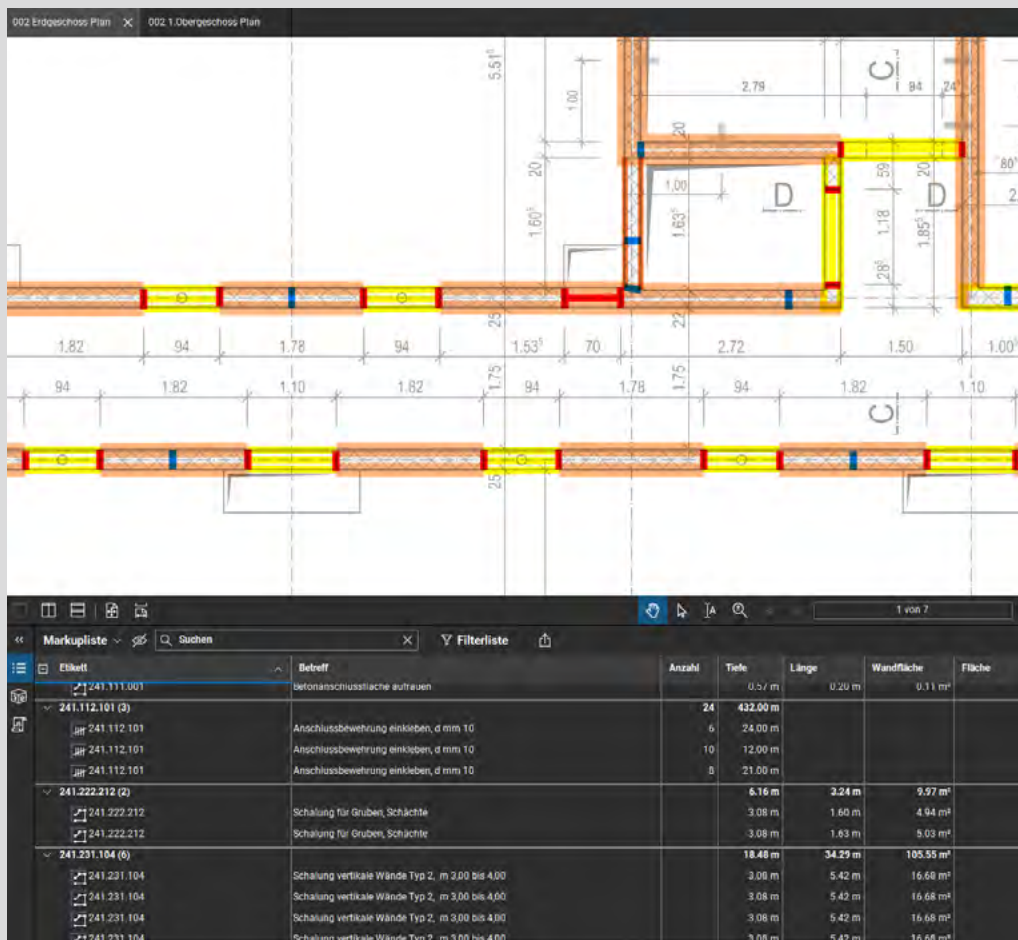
002 Erdgeschoss Plan ✕ 002 1.Obergeschoss Plan

5.51⁵
1.00
2.79
C
94
24
20
20
80
1.00
D
D
59
1.60⁵
1.63⁵
1.18
1.85⁵
28
25
22
1.82
94
1.78
94
1.53⁵
70
2.72
1.50
1.00
94
1.82
1.10
1.82
1.75
94
1.78
1.75
94
1.82
1.10
C
25

1 von 7

Markupliste Suchen Filterliste

| Etikett | Betreff | Anzahl | Tiefe | Länge | Wandfläche | Fläche |
|---|---|---|---|---|---|---|
| 241.111.001 | Betonanschlussfläche aufrauen | | 0.57 m | 0.20 m | 0.11 m² | |
| 241.112.101 (3) | | 24 | 432.00 m | | | |
| 241.112.101 | Anschlussbewehrung einkleben, d mm 10 | 6 | 24.00 m | | | |
| 241.112.101 | Anschlussbewehrung einkleben, d mm 10 | 10 | 12.00 m | | | |
| 241.112.101 | Anschlussbewehrung einkleben, d mm 10 | 8 | 21.00 m | | | |
| 241.222.212 (2) | | | 6.16 m | 3.24 m | 9.97 m² | |
| 241.222.212 | Schalung für Gruben, Schächte | | 3.08 m | 1.60 m | 4.94 m² | |
| 241.222.212 | Schalung für Gruben, Schächte | | 3.08 m | 1.63 m | 5.03 m² | |
| 241.231.104 (6) | | | 18.48 m | 34.29 m | 105.55 m² | |
| 241.231.104 | Schalung vertikale Wände Typ 2, m 3,00 bis 4,00 | | 3.08 m | 5.42 m | 16.68 m² | |
| 241.231.104 | Schalung vertikale Wände Typ 2, m 3,00 bis 4,00 | | 3.08 m | 5.42 m | 16.68 m² | |
| 241.231.104 | Schalung vertikale Wände Typ 2, m 3,00 bis 4,00 | | 3.08 m | 5.42 m | 16.68 m² | |
| 241.231.104 | Schalung vertikale Wände Typ 2, m 3,00 bis 4,00 | | 3.08 m | 5.42 m | 16.68 m² | |